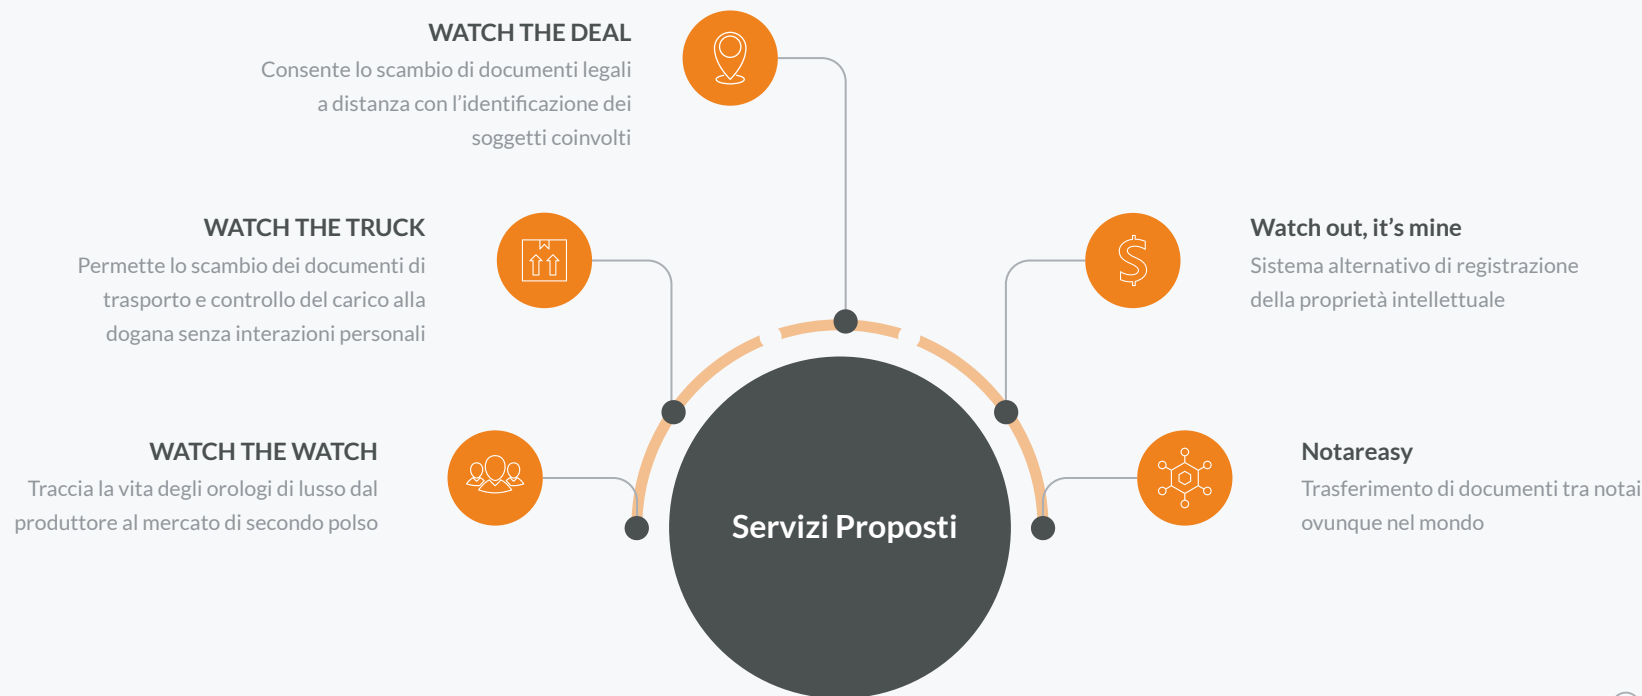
WATCH THE DEAL
Consente lo scambio di documenti legali a distanza con l'identificazione dei soggetti coinvolti

WATCH THE TRUCK
Permette lo scambio dei documenti di trasporto e controllo del carico alla dogana senza interazioni personali

Watch out, it's mine
Sistema alternativo di registrazione della proprietà intellettuale

WATCH THE WATCH
Traccia la vita degli orologi di lusso dal produttore al mercato di secondo polso

Notareasy
Trasferimento di documenti tra notai ovunque nel mondo

Servizi Proposti